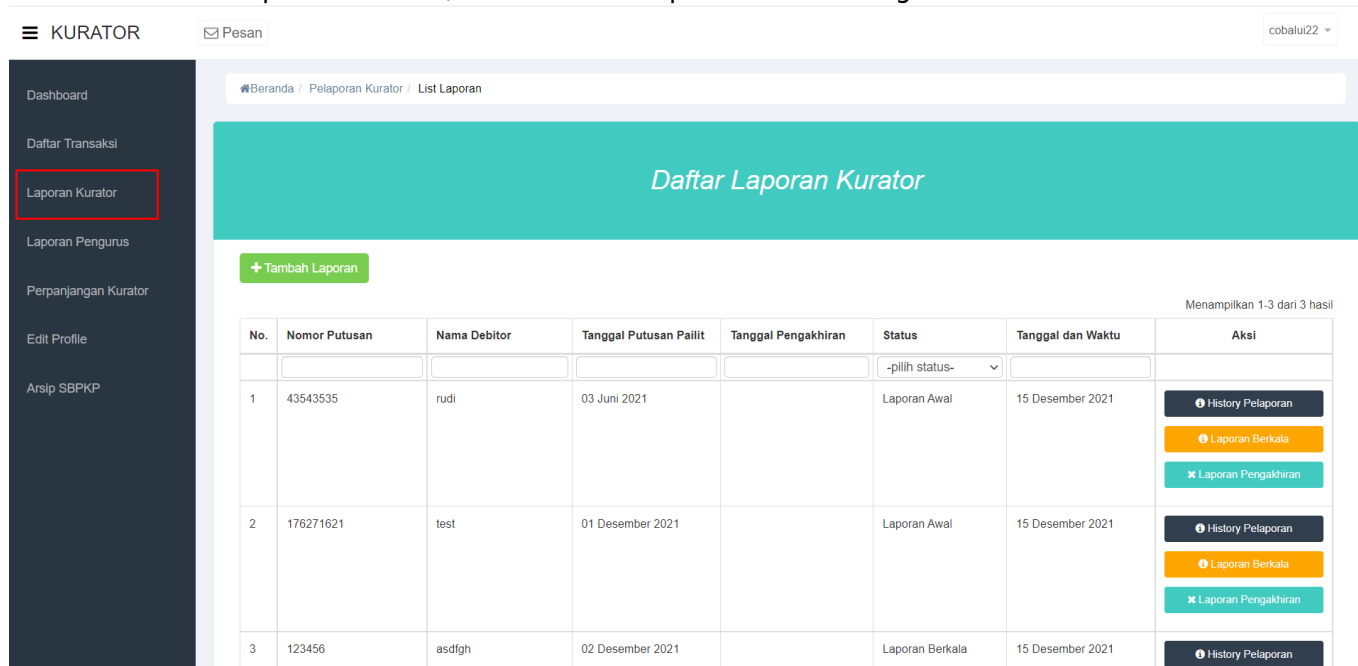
≡ KURATOR

Pesan

cobalui22

Dashboard

Daftar Transaksi

Laporan Kurator

Laporan Pengurus

Perpanjangan Kurator

Edit Profile

Arsip SBPKP

Beranda / Pelaporan Kurator / List Laporan

Daftar Laporan Kurator

+ Tambah Laporan

Menampilkan 1-3 dari 3 hasil

| No. | Nomor Putusan | Nama Debitor | Tanggal Putusan Pailit | Tanggal Pengakhiran | Status | Tanggal dan Waktu | Aksi |
|---|---|---|---|---|---|---|---|
| | | | | | -pilih status- | | |
| 1 | 43543535 | rudi | 03 Juni 2021 | | Laporan Awal | 15 Desember 2021 | History Pelaporan Laporan Berkala Laporan Pengakhiran |
| 2 | 176271621 | test | 01 Desember 2021 | | Laporan Awal | 15 Desember 2021 | History Pelaporan Laporan Berkala Laporan Pengakhiran |
| 3 | 123456 | asdfgh | 02 Desember 2021 | | Laporan Berkala | 15 Desember 2021 | History Pelaporan |